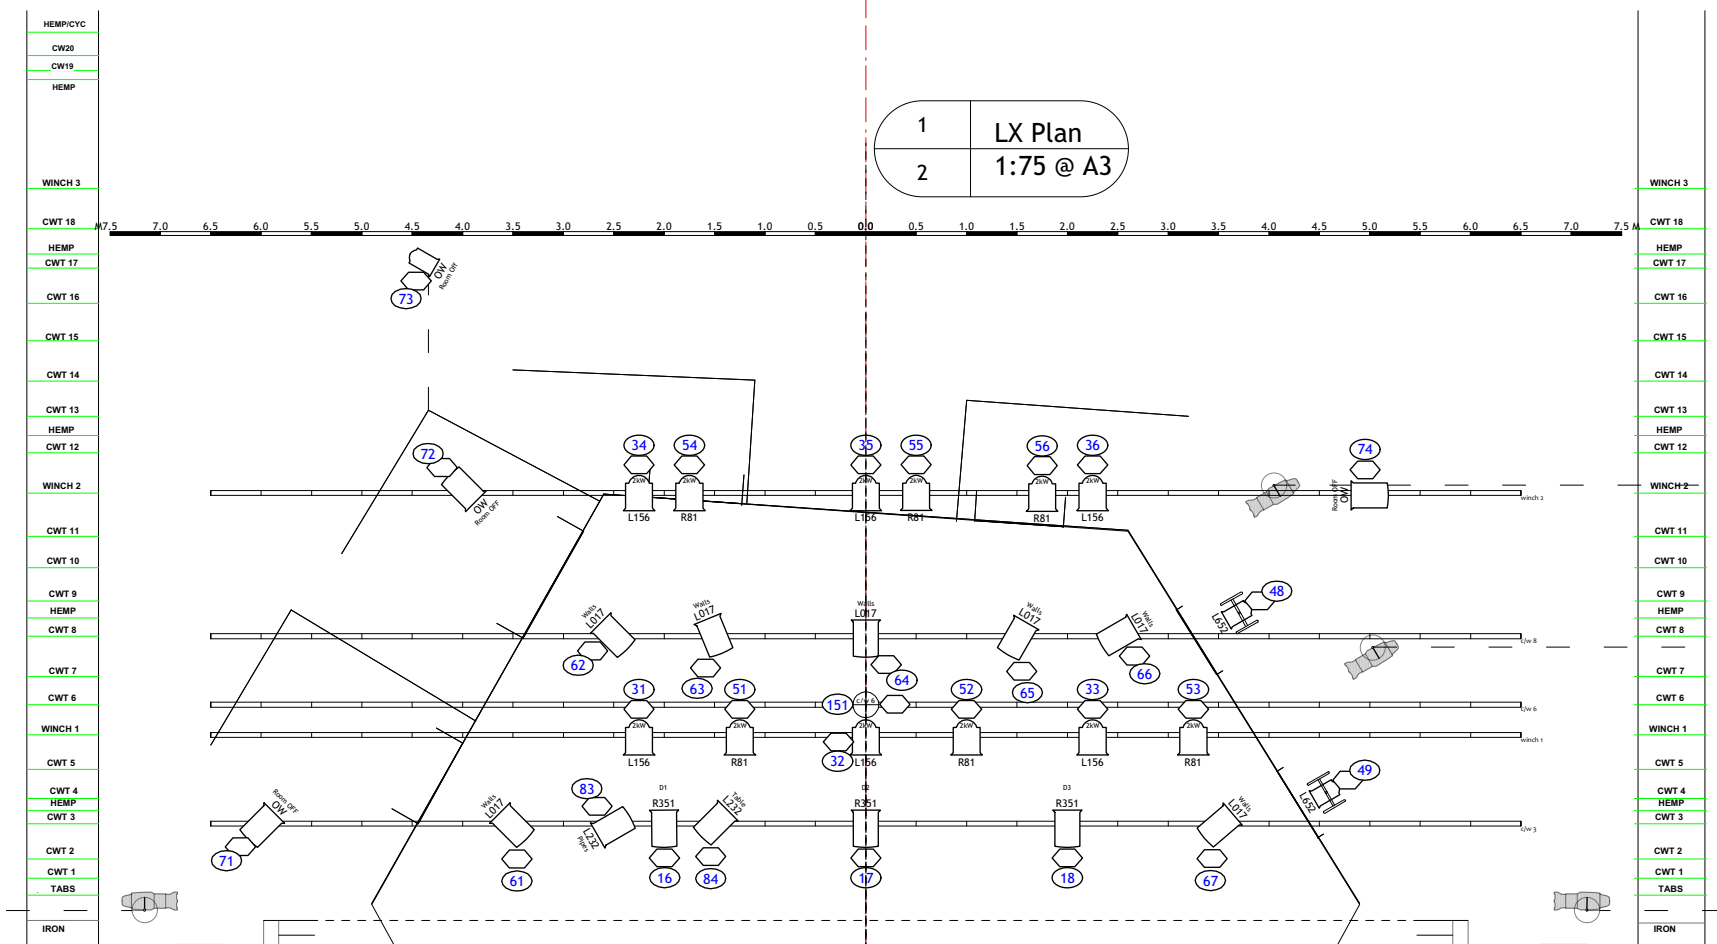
HEMP/CYC
CW20
CW19
HEMP
WINCH 3
CWT 18
HEMP
CWT 17
CWT 16
CWT 15
CWT 14
CWT 13
HEMP
CWT 12
WINCH 2
CWT 11
CWT 10
CWT 9
HEMP
CWT 8
CWT 7
CWT 6
WINCH 1
CWT 5
CWT 4
HEMP
CWT 3
CWT 2
CWT 1
TABS
IRON

| 1 | LX Plan |
|---|---|
| 2 | 1:75 @ A3 |

M7.5 7.0 6.5 6.0 5.5 5.0 4.5 4.0 3.5 3.0 2.5 2.0 1.5 1.0 0.5 0.0 0.5 1.0 1.5 2.0 2.5 3.0 3.5 4.0 4.5 5.0 5.5 6.0 6.5 7.0 7.5 M

73 OW Room Off
72 OW Room OFF
34 2kW L156
54 2kW R81
35 2kW L156
55 2kW R81
56 2kW R81
36 2kW L156
74 Room OFF OW
winch 2
48 L652
Walls L017 62
Walls L017 63
Walls L017 64
Walls L017 65
Walls L017 66
c/w 8
31 2kW L156
51 2kW R81
151 c/w 6
32 2kW L156
52 2kW R81
33 2kW L156
53 2kW R81
c/w 6
winch 1
49 L652
Room OFF OW 71
Walls L017 61
83 L232 Pipes
D1 R351 16
Table L232 84
D2 R351 17
D3 R351 18
Walls L017 67
c/w 3

WINCH 3
CWT 18
HEMP
CWT 17
CWT 16
CWT 15
CWT 14
CWT 13
HEMP
CWT 12
WINCH 2
CWT 11
CWT 10
CWT 9
HEMP
CWT 8
CWT 7
CWT 6
WINCH 1
CWT 5
CWT 4
HEMP
CWT 3
CWT 2
CWT 1
TABS
IRON